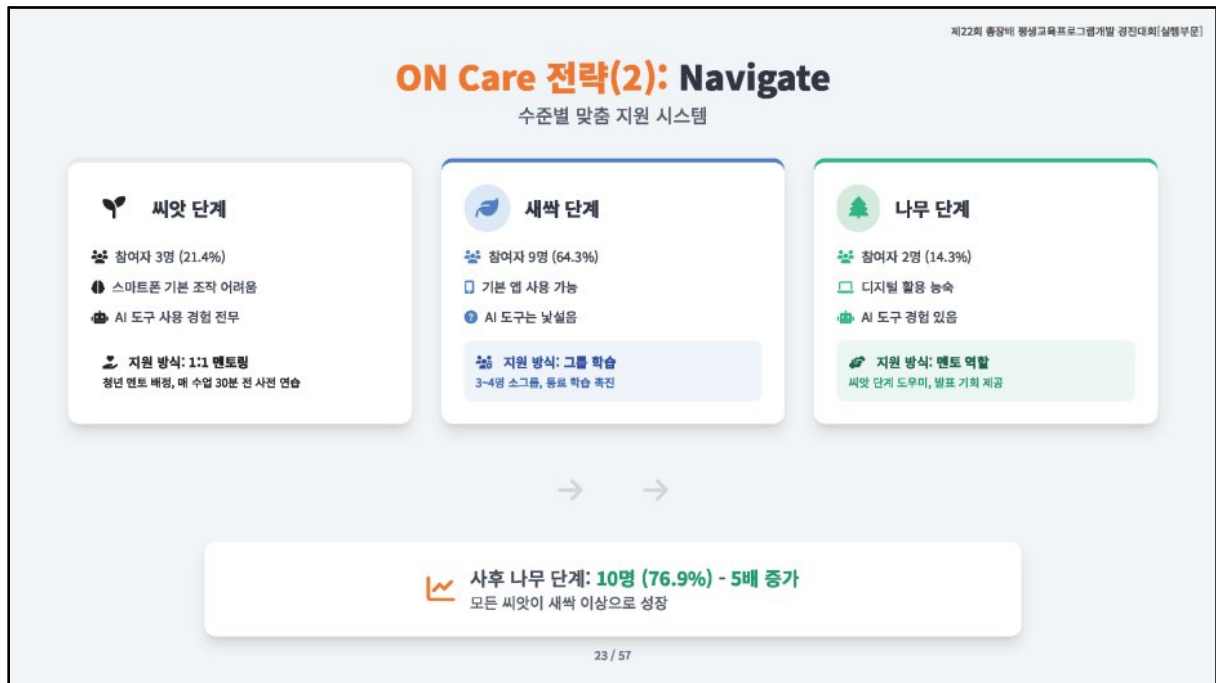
제22회 총장배 평생교육프로그램개발 경진대회[실행부문]

ON Care 전략(2): Navigate

수준별 맞춤 지원 시스템

씨앗 단계

참여자 3명 (21.4%)

스마트폰 기본 조작 어려움

AI 도구 사용 경험 전무

지원 방식: 1:1 멘토링

청년 멘토 배정, 매 수업 30분 전 사전 연습

새싹 단계

참여자 9명 (64.3%)

기본 앱 사용 가능

AI 도구는 낯설음

지원 방식: 그룹 학습

3~4명 소그룹, 동료 학습 촉진

나무 단계

참여자 2명 (14.3%)

디지털 활용 능숙

AI 도구 경험 있음

지원 방식: 멘토 역할

씨앗 단계 도우미, 발표 기회 제공

사후 나무 단계: 10명 (76.9%) - 5배 증가

모든 씨앗이 새싹 이상으로 성장

23 / 57